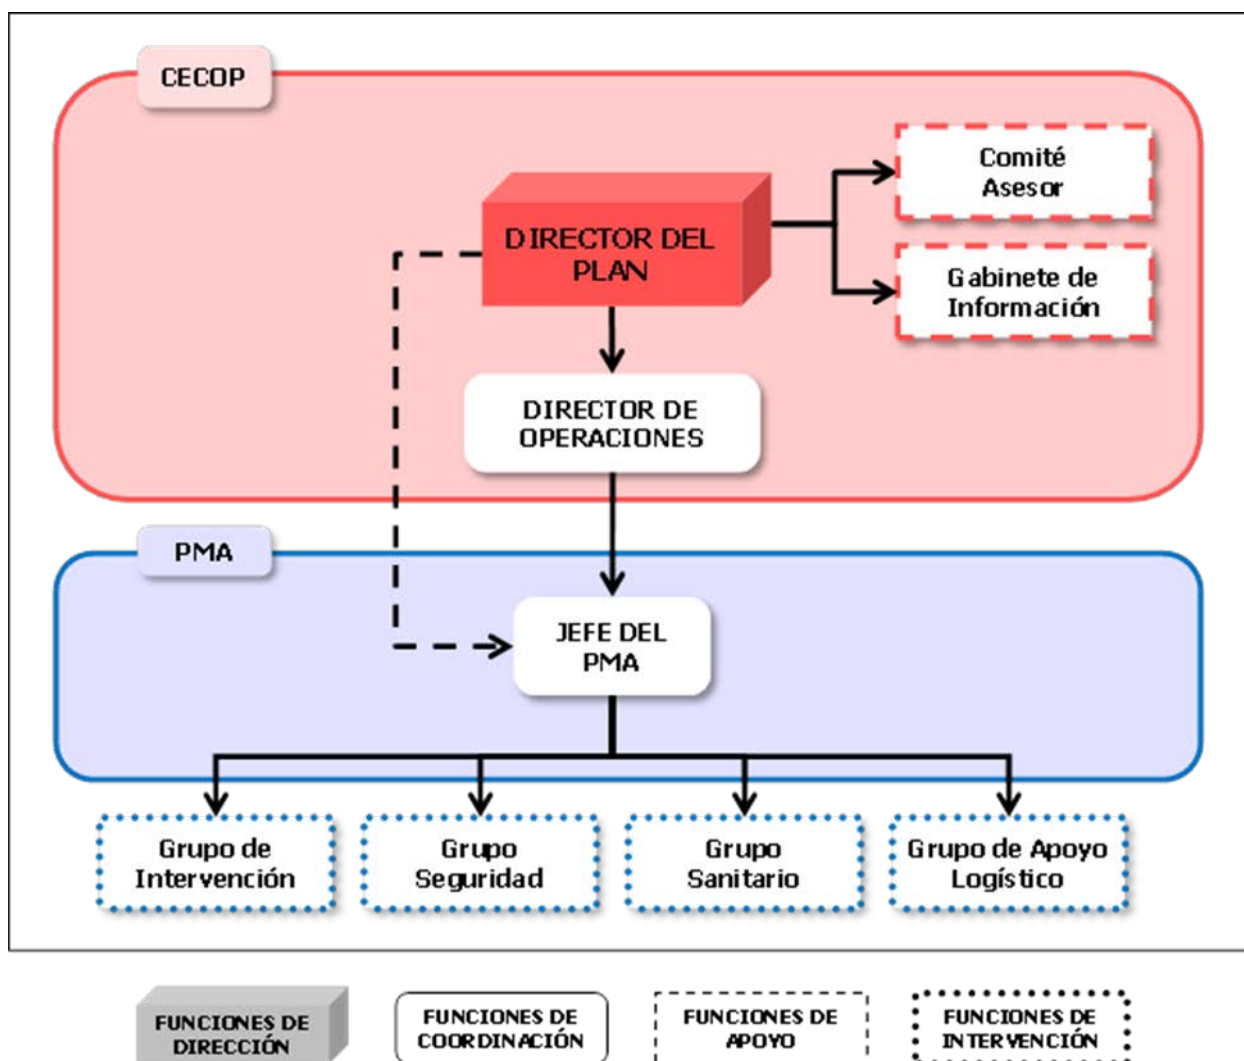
CECOP

DIRECTOR DEL PLAN

Comité Asesor

Gabinete de Información

DIRECTOR DE OPERACIONES

PMA

JEFE DEL PMA

Grupo de Intervención

Grupo Seguridad

Grupo Sanitario

Grupo de Apoyo Logístico

FUNCIONES DE DIRECCIÓN

FUNCIONES DE COORDINACIÓN

FUNCIONES DE APOYO

FUNCIONES DE INTERVENCIÓN